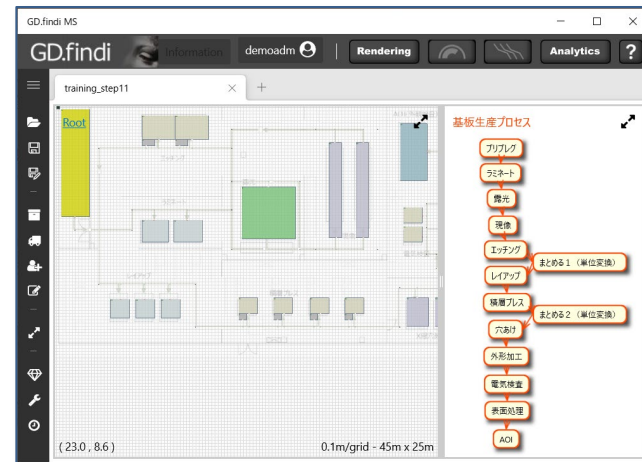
GD.findi MS

GD.findi Information demoadm | Rendering Analytics ?

training_step11 × +

Root

( 23.0 , 8.6 )

0.1m/grid - 45m x 25m

基板生産プロセス

プリプレグ

ラミネート

露光

現像

エッチング

まとめる１（単位変換）

レイアップ

積層プレス

まとめる２（単位変換）

穴あけ

外形加工

電気検査

表面処理

AOI